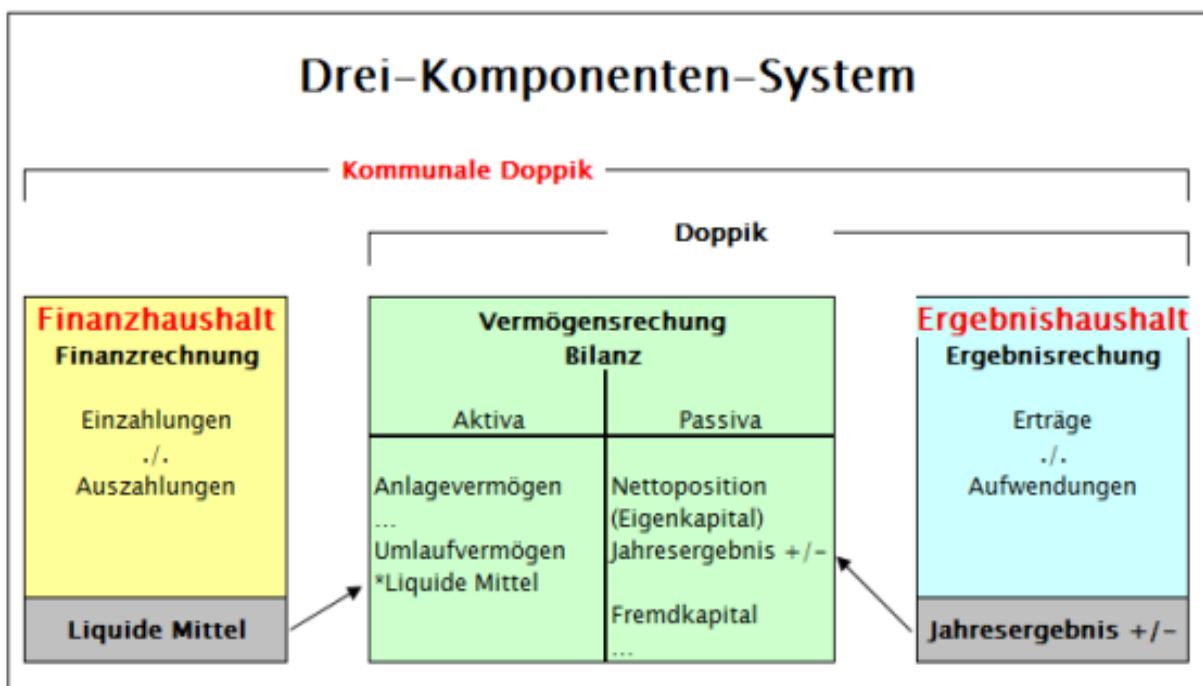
Drei-Komponenten-System

Kommunale Doppik

Doppik

Finanzhaushalt
Finanzrechnung

Einzahlungen
./.
Auszahlungen

Liquide Mittel

Vermögensrechung
Bilanz

| Aktiva | Passiva |
|---|---|
| Anlagevermögen<br>...<br>Umlaufvermögen<br>*Liquide Mittel | Nettoposition<br>(Eigenkapital)<br>Jahresergebnis +/-<br><br>Fremdkapital<br>... |

Ergebnishaushalt
Ergebnisrechung

Erträge
./.
Aufwendungen

Jahresergebnis +/-